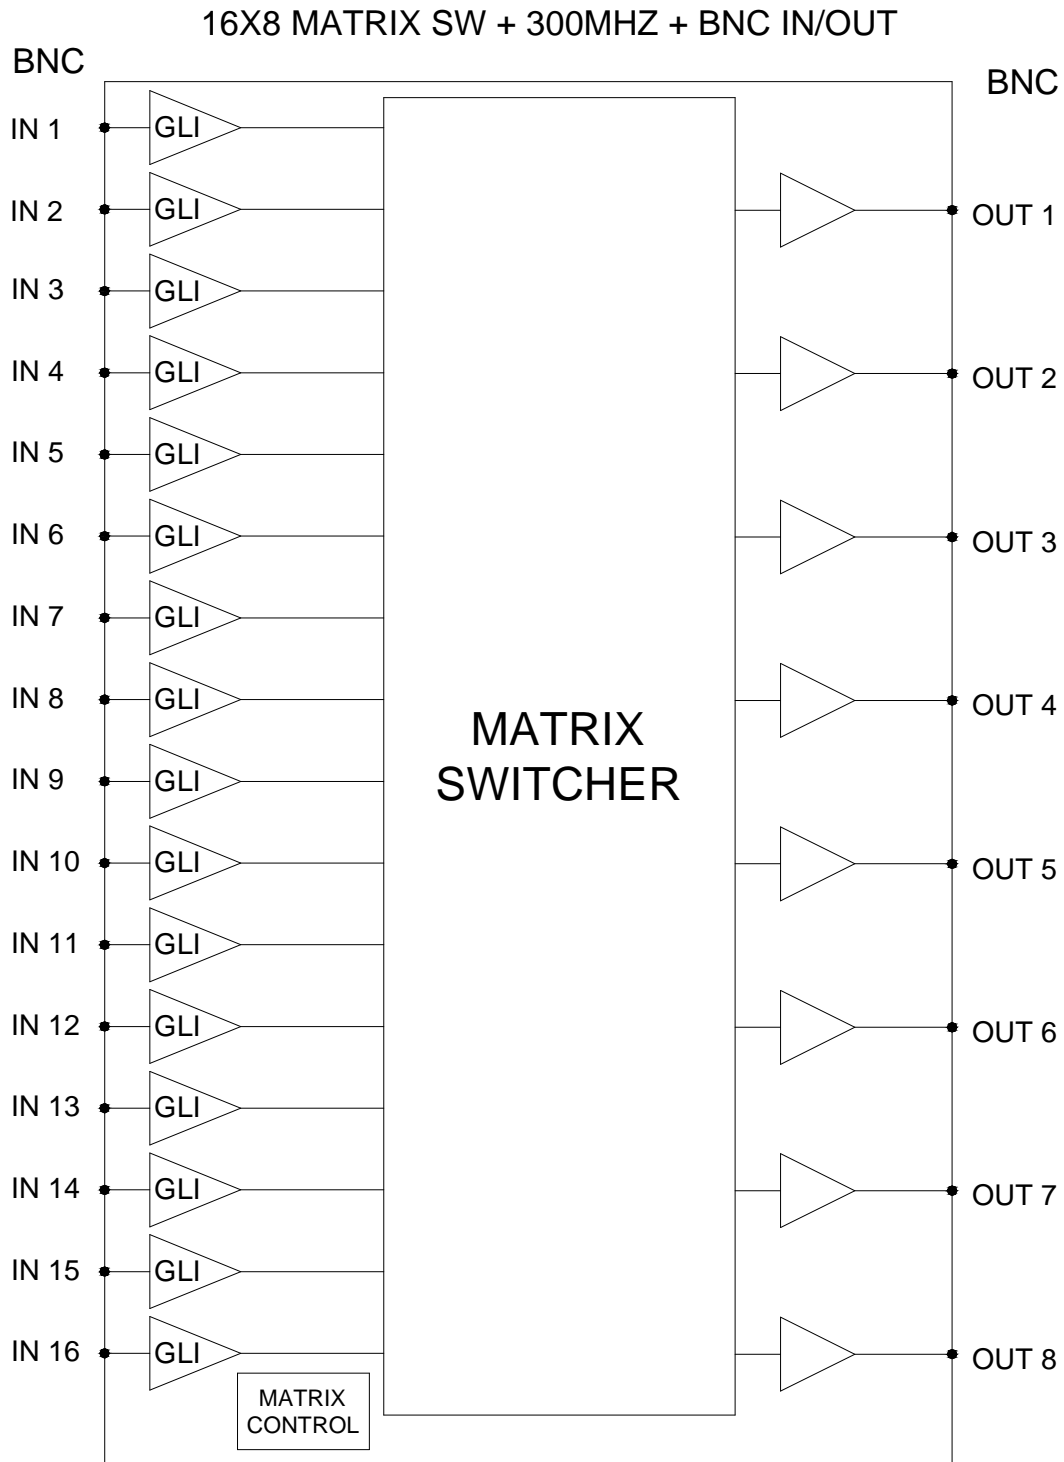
16X8 MATRIX SW + 300MHZ + BNC IN/OUT

BNC

BNC

IN 1 GLI
IN 2 GLI
IN 3 GLI
IN 4 GLI
IN 5 GLI
IN 6 GLI
IN 7 GLI
IN 8 GLI
IN 9 GLI
IN 10 GLI
IN 11 GLI
IN 12 GLI
IN 13 GLI
IN 14 GLI
IN 15 GLI
IN 16 GLI

MATRIX SWITCHER

OUT 1
OUT 2
OUT 3
OUT 4
OUT 5
OUT 6
OUT 7
OUT 8

MATRIX CONTROL